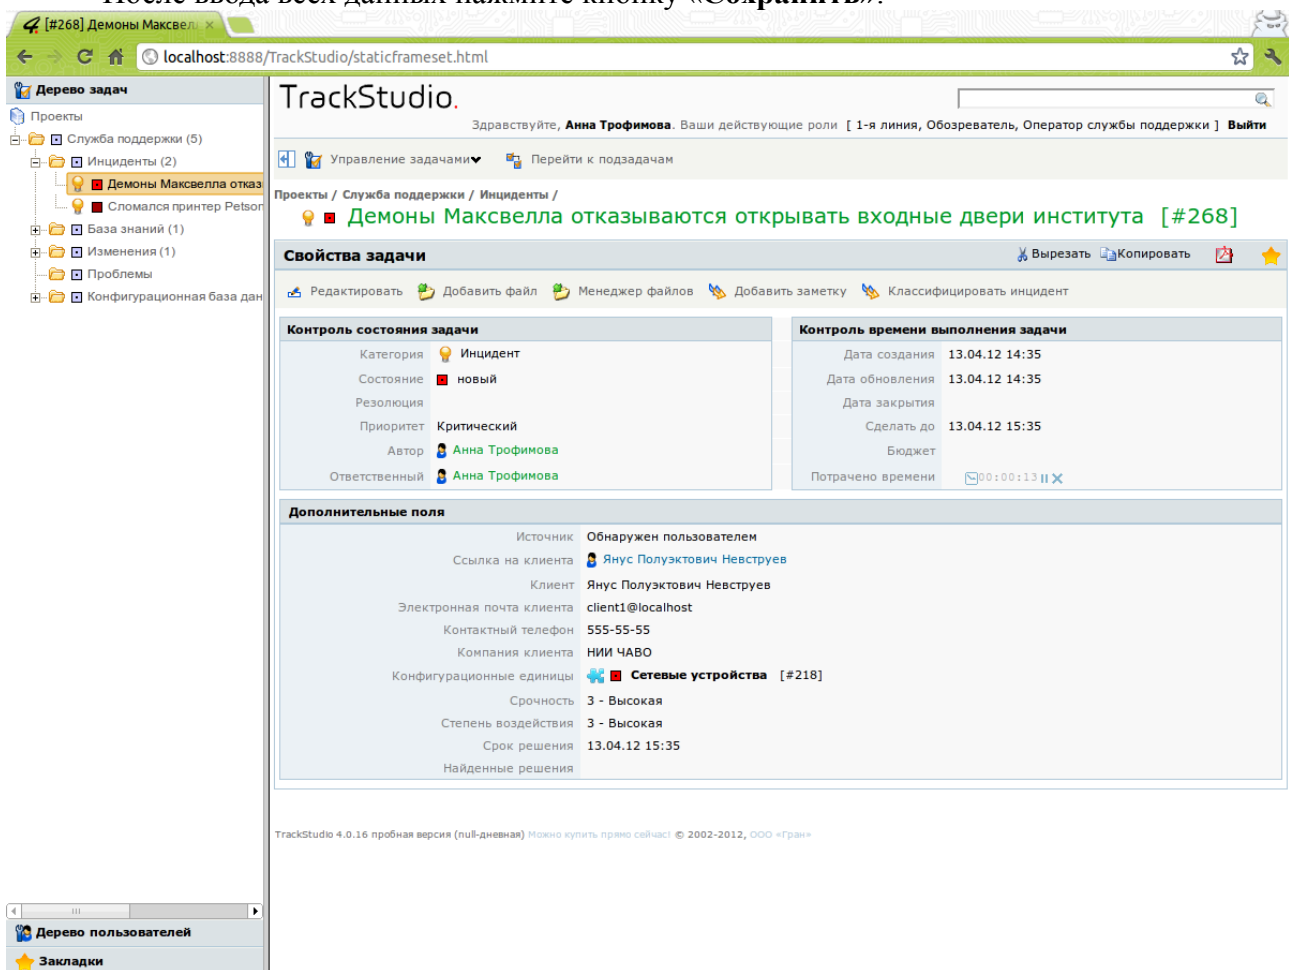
[#268] Демоны Максвел ×

localhost:8888/TrackStudio/staticframeset.html

Дерево задач

Проекты
Служба поддержки (5)
Инциденты (2)
Демоны Максвелла отказ
Сломался принтер Petson
База знаний (1)
Изменения (1)
Проблемы
Конфигурационная база дан

Дерево пользователей
Закладки

TrackStudio.

Здравствуйте, Анна Трофимова. Ваши действующие роли [ 1-я линия, Обозреватель, Оператор службы поддержки ] Выйти

Управление задачами Перейти к подзадачам

Проекты / Служба поддержки / Инциденты /

Демоны Максвелла отказываются открывать входные двери института [#268]

Свойства задачи

Вырезать Копировать

Редактировать Добавить файл Менеджер файлов Добавить заметку Классифицировать инцидент

Контроль состояния задачи

| | |
|---|---|
| Категория | Инцидент |
| Состояние | новый |
| Резолюция | |
| Приоритет | Критический |
| Автор | Анна Трофимова |
| Ответственный | Анна Трофимова |

Контроль времени выполнения задачи

| | |
|---|---|
| Дата создания | 13.04.12 14:35 |
| Дата обновления | 13.04.12 14:35 |
| Дата закрытия | |
| Сделать до | 13.04.12 15:35 |
| Бюджет | |
| Потрачено времени | 00:00:13 |

Дополнительные поля

| | |
|---|---|
| Источник | Обнаружен пользователем |
| Ссылка на клиента | Янус Полуэктович Невструев |
| Клиент | Янус Полуэктович Невструев |
| Электронная почта клиента | client1@localhost |
| Контактный телефон | 555-55-55 |
| Компания клиента | НИИ ЧАВО |
| Конфигурационные единицы | Сетевые устройства [#218] |
| Срочность | 3 - Высокая |
| Степень воздействия | 3 - Высокая |
| Срок решения | 13.04.12 15:35 |
| Найденные решения | |

TrackStudio 4.0.16 пробная версия (null-дневная) Можно купить прямо сейчас! © 2002-2012, ООО «Гран»